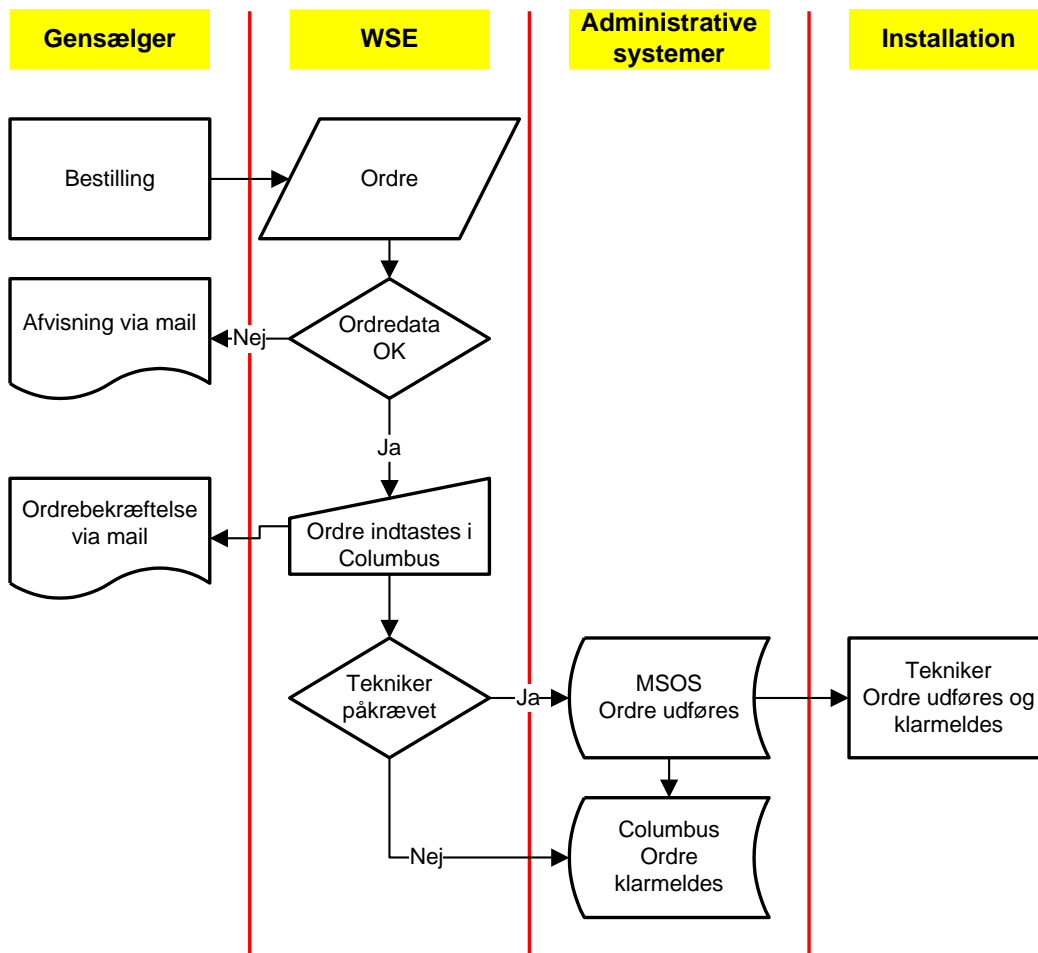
Gensælger

WSE

Administrative systemer

Installation

Bestilling

Ordre

Afvisning via mail

Nej

Ordredata OK

Ja

Ordrebekræftelse via mail

Ordre indtastes i Columbus

Tekniker påkrævet

Ja

MSOS Ordre udføres

Tekniker Ordre udføres og klarmeldes

Nej

Columbus Ordre klarmeldes